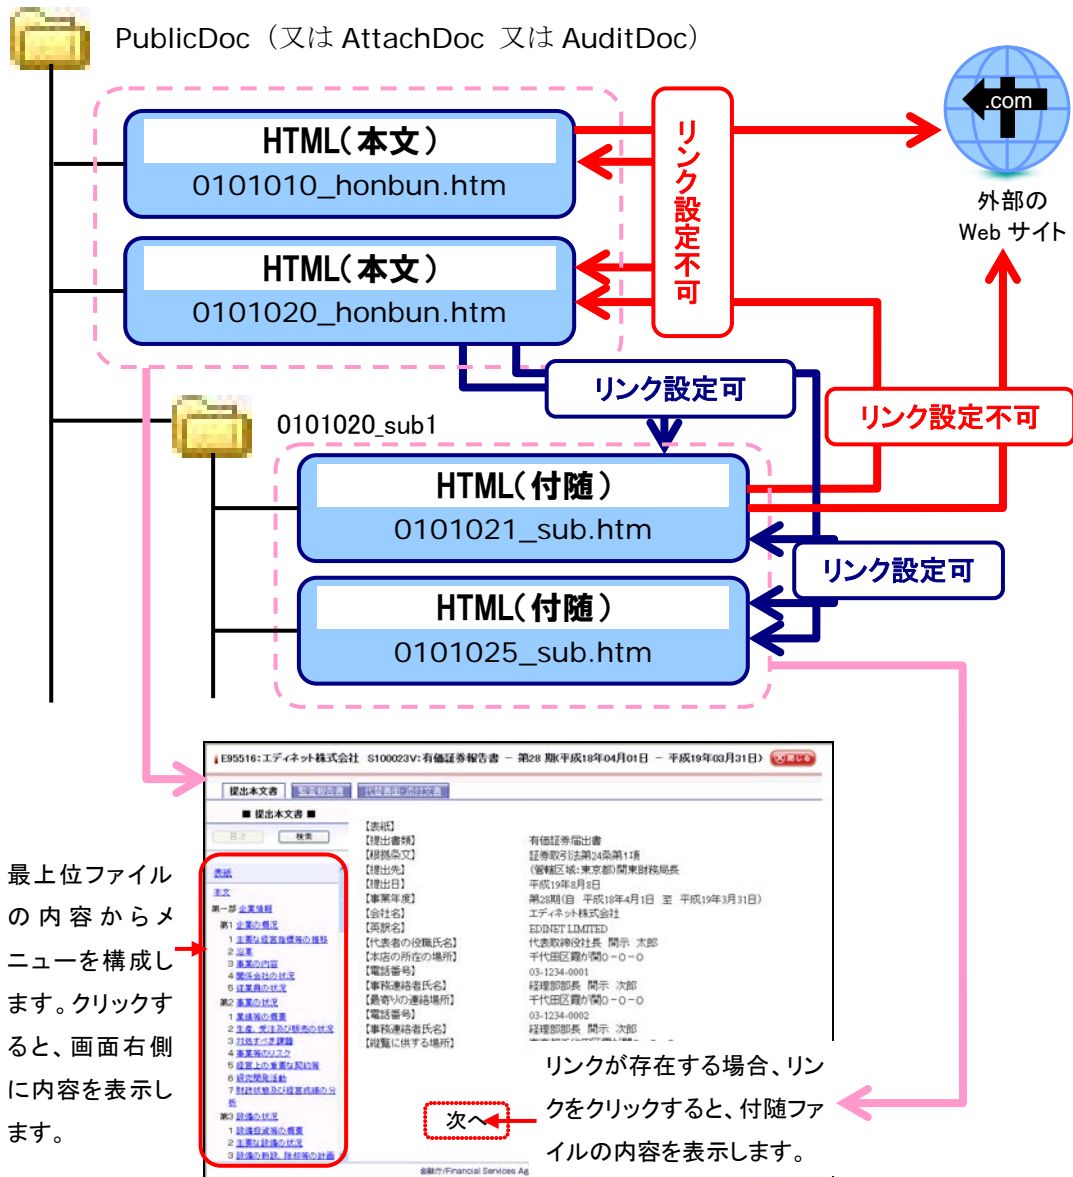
PublicDoc（又は AttachDoc 又は AuditDoc）

HTML（本文）
0101010_honbun.htm

HTML（本文）
0101020_honbun.htm

リンク設定不可

.com

外部の
Web サイト

リンク設定可

0101020_sub1

リンク設定不可

HTML（付随）
0101021_sub.htm

リンク設定可

HTML（付随）
0101025_sub.htm

E95516:エディネット株式会社 S100023V:有価証券報告書 － 第28 期(平成18年04月01日 － 平成19年03月31日) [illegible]

提出本文書 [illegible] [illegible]

■ 提出本文書 ■

目次 検索

表紙
本文
第一部 企業情報
第1 企業の概況
1 主要な経営指標等の推移
2 沿革
3 事業の内容
4 関係会社の状況
5 従業員の状況
第2 事業の状況
1 業績等の概要
2 生産、受注及び販売の状況
3 対処すべき課題
4 事業等のリスク
5 経営上の重要な契約等
6 研究開発活動
7 財政状態及び経営成績の分析
第3 設備の状況
1 設備投資等の概要
2 主要な設備の状況
3 設備の新設、除却等の計画

【表紙】
【提出書類】 有価証券届出書
【根拠条文】 証券取引法第24条第1項
【提出先】 (管轄区域:東京都)関東財務局長
【提出日】 平成19年6月8日
【事業年度】 第28期(自 平成18年4月1日 至 平成19年3月31日)
【会社名】 エディネット株式会社
【英訳名】 EDINET LIMITED
【代表者の役職氏名】 代表取締役社長 開示 太郎
【本店の所在の場所】 千代田区霞が関0－0－0
【電話番号】 03-1234-0001
【事務連絡者氏名】 経理部部長 開示 次郎
【最寄りの連絡場所】 千代田区霞が関0－0－0
【電話番号】 03-1234-0002
【事務連絡者氏名】 経理部部長 開示 次郎
【縦覧に供する場所】

次へ

金融庁/Financial Services Ag

最上位ファイルの内容からメニューを構成します。クリックすると、画面右側に内容を表示します。

リンクが存在する場合、リンクをクリックすると、付随ファイルの内容を表示します。